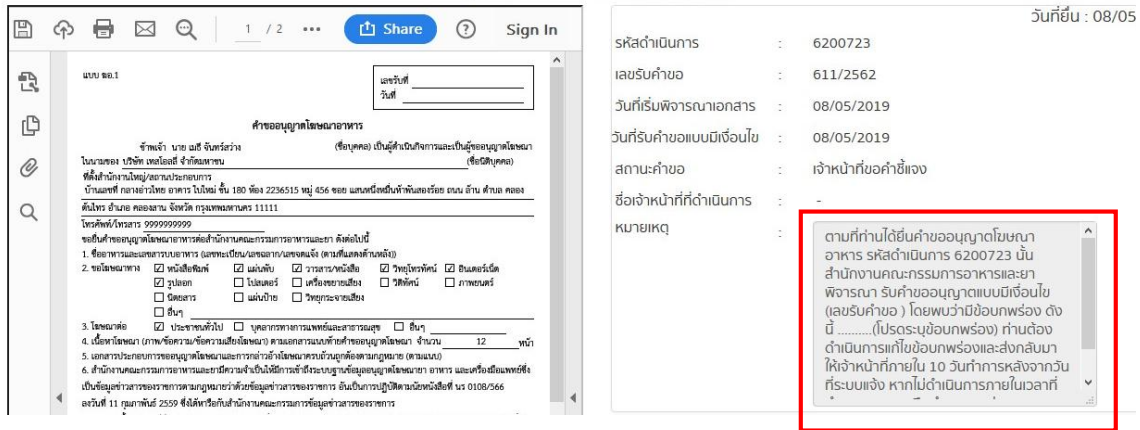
1 / 2 ••• Share ? Sign In

แบบ ฆอ.1

เลขรับที่
วันที่

คำขออนุญาตโฆษณาอาหาร

ข้าพเจ้า นาย เมธี จันทร์สว่าง (ชื่อบุคคล) เป็นผู้ดำเนินกิจการและเป็นผู้ขออนุญาตโฆษณา ในนามของ บริษัท เทคโอลยี จำกัดมหาชน (ชื่อนิติบุคคล)

ที่ตั้งสำนักงานใหญ่/สถานประกอบการ

บ้านเลขที่ กลางอ่างไทย อาคาร ใบไทย ชั้น 180 ห้อง 2236515 หมู่ 456 ซอย แสนหนึ่งหมื่นห้าพันสองร้อย ถนน ล้าน ตำบล คลอง ตัน ไทร อำเภอ คลองสาน จังหวัด กรุงเทพมหานคร 11111

โทรศัพท์/โทรสาร 9999999999

ขอยื่นคำขออนุญาตโฆษณาอาหารต่อสำนักงานคณะกรรมการอาหารและยา ดังต่อไปนี้

1. ชื่ออาหารและเลขสารบบอาหาร (เลขทะเบียน/เลขอย/เลขจดแจ้ง) (ตามที่แสดงด้านหลัง)

2. ช่องโฆษณาทาง ☑ หนังสือพิมพ์ ☑ แผ่นพับ ☑ วารสาร/หนังสือ ☑ วิทยุโทรทัศน์ ☑ อินเตอร์เน็ต ☑ รูปลอก ☐ โปสเตอร์ ☐ เครื่องขยายเสียง ☐ วีดิทัศน์ ☐ ภาพยนตร์ ☐ นิตยสาร ☐ แผ่นป้าย ☐ วิทยุกระจายเสียง ☐ อื่นๆ

3. โฆษณาต่อ ☑ ประชาชนทั่วไป ☐ บุคลากรทางการแพทย์และสาธารณสุข ☐ อื่นๆ

4. เนื้อหาโฆษณา (ภาพ/ข้อความ/ข้อความเสียงโฆษณา) ตามเอกสารแนบท้ายคำขออนุญาตโฆษณา จำนวน 12 หน้า

5. เอกสารประกอบการขออนุญาตโฆษณาและการกล่าวอ้างโฆษณาครบถ้วนถูกต้องตามกฎหมาย (ตามแนบ)

6. สำนักงานคณะกรรมการอาหารและยามีความจำเป็นใช้การเข้าถึงระบบฐานข้อมูลอนุญาตผลิตภัณฑ์อาหาร และเครื่องมือแพทย์ซึ่งเป็นข้อมูลข่าวสารของราชการตามกฎหมายว่าด้วยข้อมูลข่าวสารของราชการ อันเป็นการปฏิบัติตามหนังสือที่ นร 0108/566 ลงวันที่ 11 กุมภาพันธ์ 2559 ซึ่งได้หารือกับสำนักงานคณะกรรมการข้อมูลข่าวสารของราชการ

วันที่ยื่น : 08/05

รหัสดำเนินการ : 6200723
เลขรับคำขอ : 611/2562
วันที่เริ่มพิจารณาเอกสาร : 08/05/2019
วันที่รับคำขอแบบมีเงื่อนไข : 08/05/2019
สถานะคำขอ : เจ้าหน้าที่ขอคำชี้แจง
ชื่อเจ้าหน้าที่ที่ดำเนินการ : -
หมายเหตุ :

ตามที่ท่านได้ยื่นคำขออนุญาตโฆษณาอาหาร รหัสดำเนินการ 6200723 นั้น สำนักงานคณะกรรมการอาหารและยาพิจารณา รับคำขออนุญาตแบบมีเงื่อนไข (เลขรับคำขอ ) โดยพบว่ามีข้อบกพร่อง ดังนี้ ..........(โปรดระบุข้อบกพร่อง) ท่านต้องดำเนินการแก้ไขข้อบกพร่องและส่งกลับมาให้เจ้าหน้าที่ภายใน 10 วันทำการหลังจากวันที่ระบบแจ้ง หากไม่ดำเนินการภายในเวลาที่